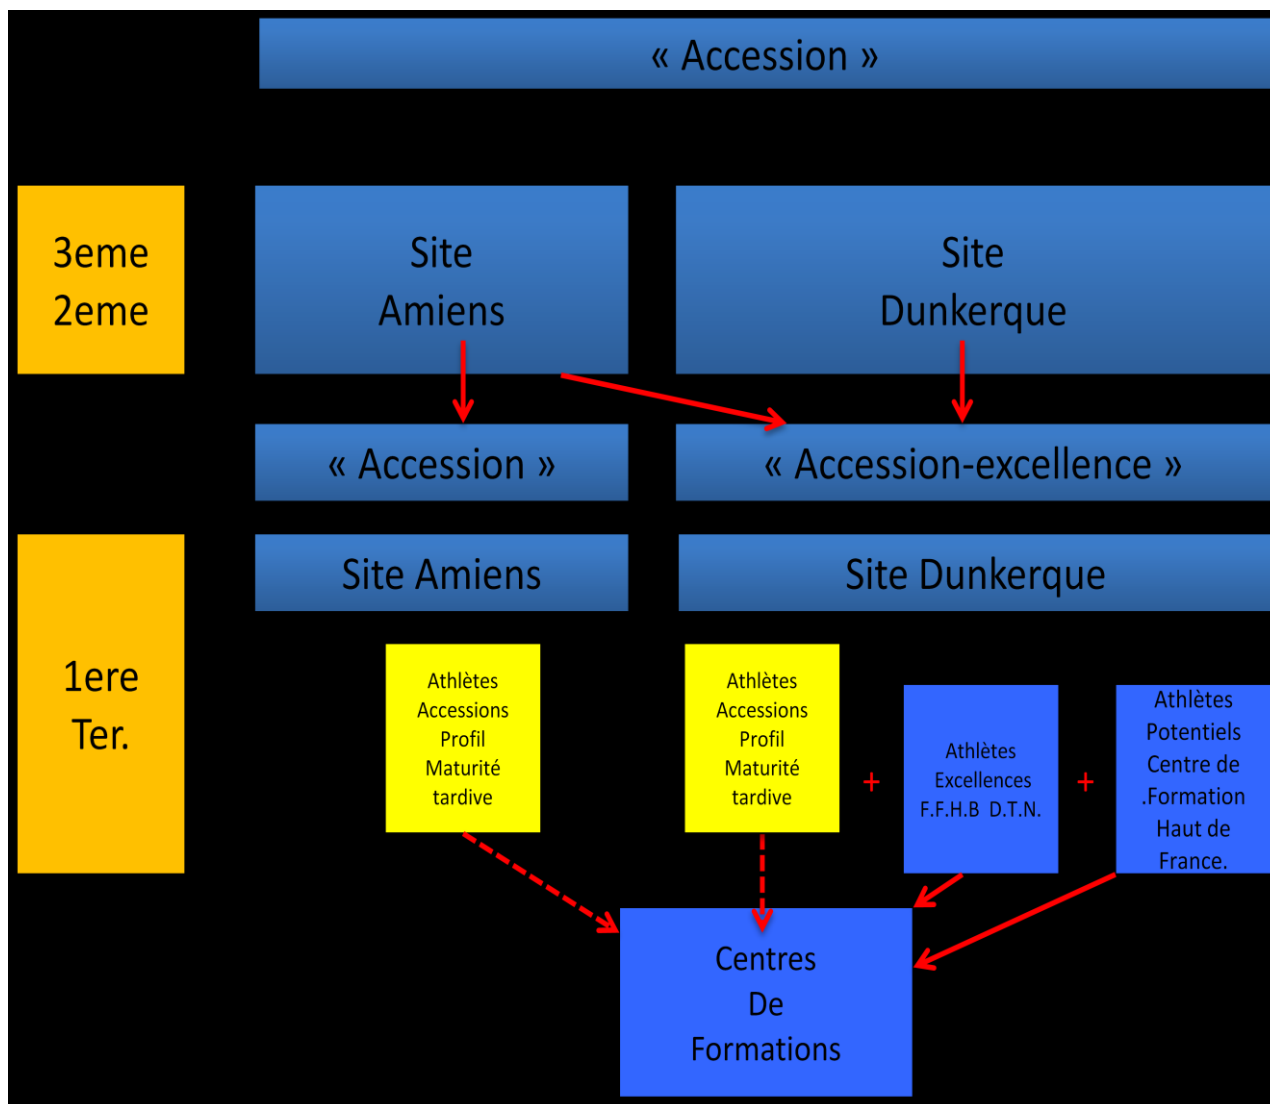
« Accession »

3eme
2eme

Site
Amiens

Site
Dunkerque

« Accession »

« Accession-excellence »

1ere
Ter.

Site Amiens

Site Dunkerque

Athlètes
Accessions
Profil
Maturité
tardive

Athlètes
Accessions
Profil
Maturité
tardive

+

Athlètes
Excellences
F.F.H.B D.T.N.

+

Athlètes
Potentiels
Centre de
.Formation
Haut de
France.

Centres
De
Formations